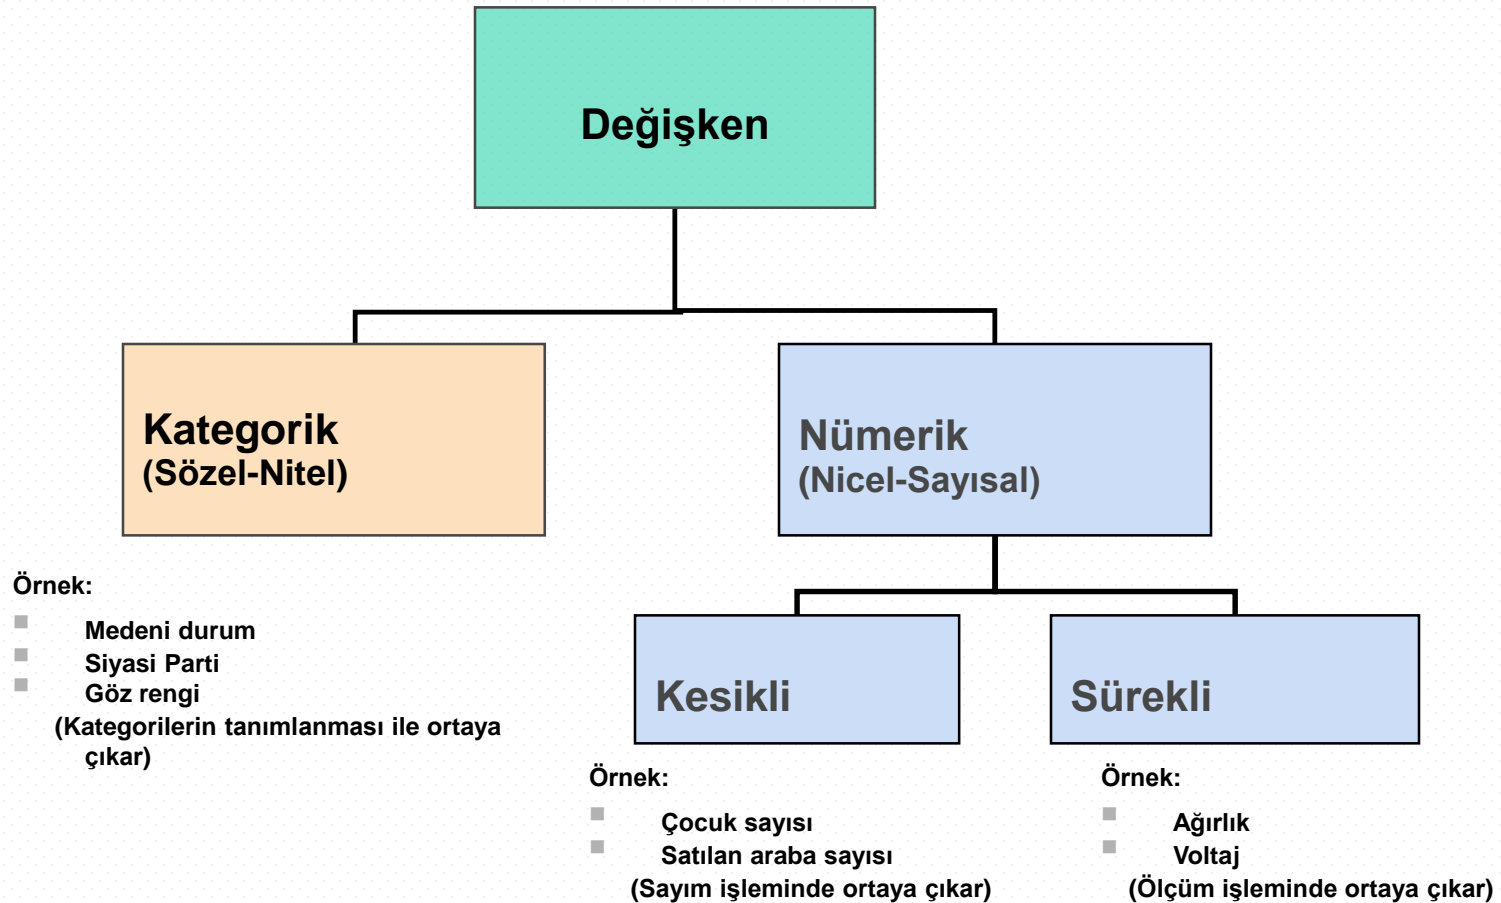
Değişken

Kategorik
(Sözel-Nitel)

Nümerik
(Nicel-Sayısal)

Örnek:
Medeni durum
Siyasi Parti
Göz rengi
(Kategorilerin tanımlanması ile ortaya çıkar)

Kesikli

Sürekli

Örnek:
Çocuk sayısı
Satılan araba sayısı
(Sayım işleminde ortaya çıkar)

Örnek:
Ağırlık
Voltaj
(Ölçüm işleminde ortaya çıkar)